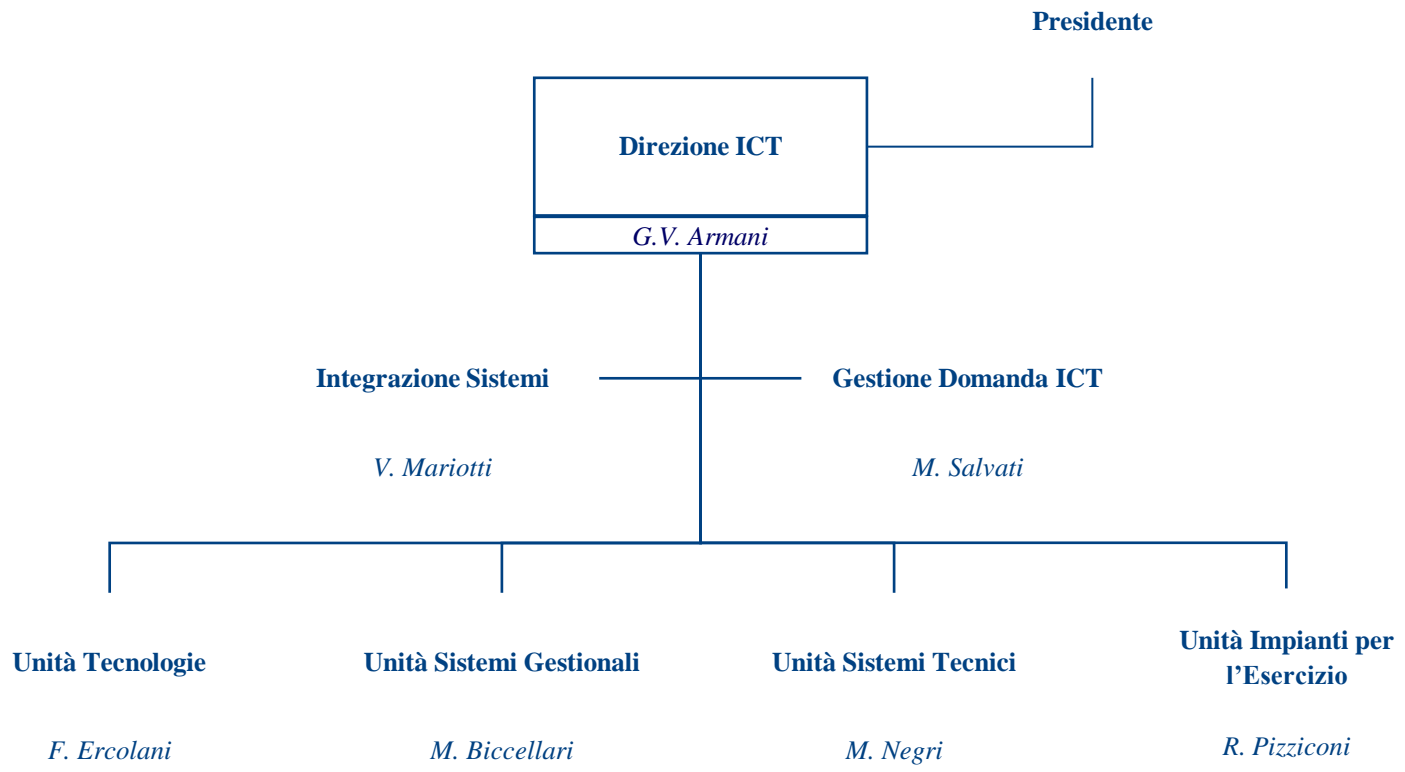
Presidente

Direzione ICT

G.V. Armani

Integrazione Sistemi

V. Mariotti

Gestione Domanda ICT

M. Salvati

Unità Tecnologie

F. Ercolani

Unità Sistemi Gestionali

M. Biccellari

Unità Sistemi Tecnici

M. Negri

Unità Impianti per l'Esercizio

R. Pizziconi